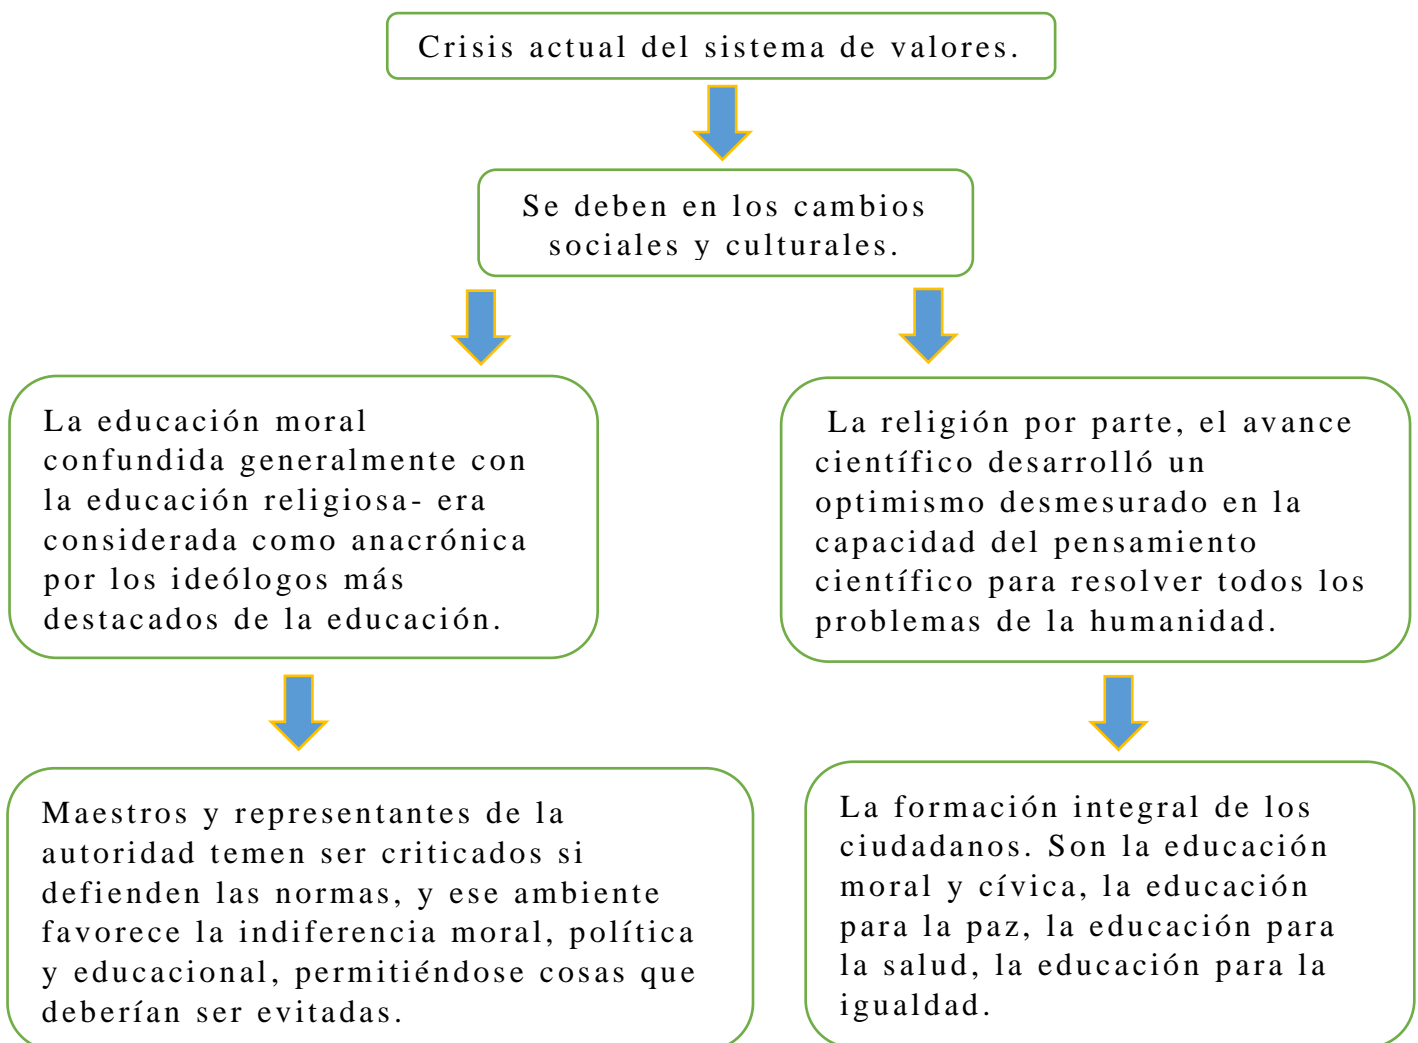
Crisis actual del sistema de valores.

Se deben en los cambios sociales y culturales.

La educación moral confundida generalmente con la educación religiosa- era considerada como anacrónica por los ideólogos más destacados de la educación.

La religión por parte, el avance científico desarrolló un optimismo desmesurado en la capacidad del pensamiento científico para resolver todos los problemas de la humanidad.

Maestros y representantes de la autoridad temen ser criticados si defienden las normas, y ese ambiente favorece la indiferencia moral, política y educacional, permitiéndose cosas que deberían ser evitadas.

La formación integral de los ciudadanos. Son la educación moral y cívica, la educación para la paz, la educación para la salud, la educación para la igualdad.